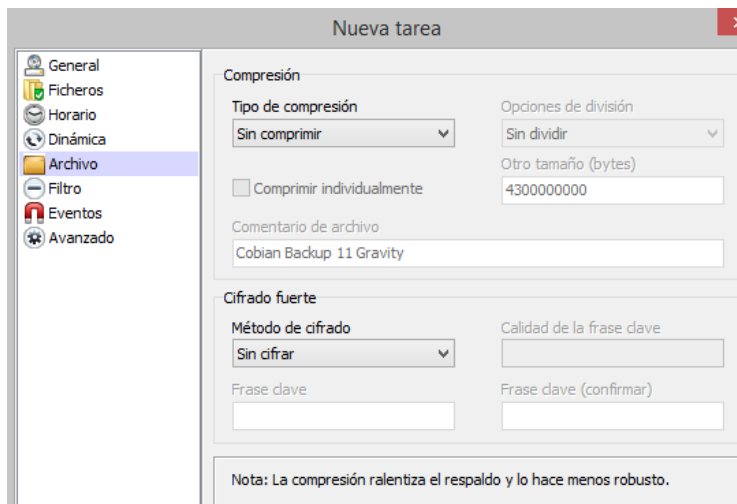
Nueva tarea

General
Ficheros
Horario
Dinámica
Archivo
Filtro
Eventos
Avanzado

Compresión

Tipo de compresión
Sin comprimir

Opciones de división
Sin dividir

Otro tamaño (bytes)
4300000000

Comprimir individualmente

Comentario de archivo
Cobian Backup 11 Gravity

Cifrado fuerte

Método de cifrado
Sin cifrar

Calidad de la frase clave

Frase clave

Frase clave (confirmar)

Nota: La compresión ralentiza el respaldo y lo hace menos robusto.